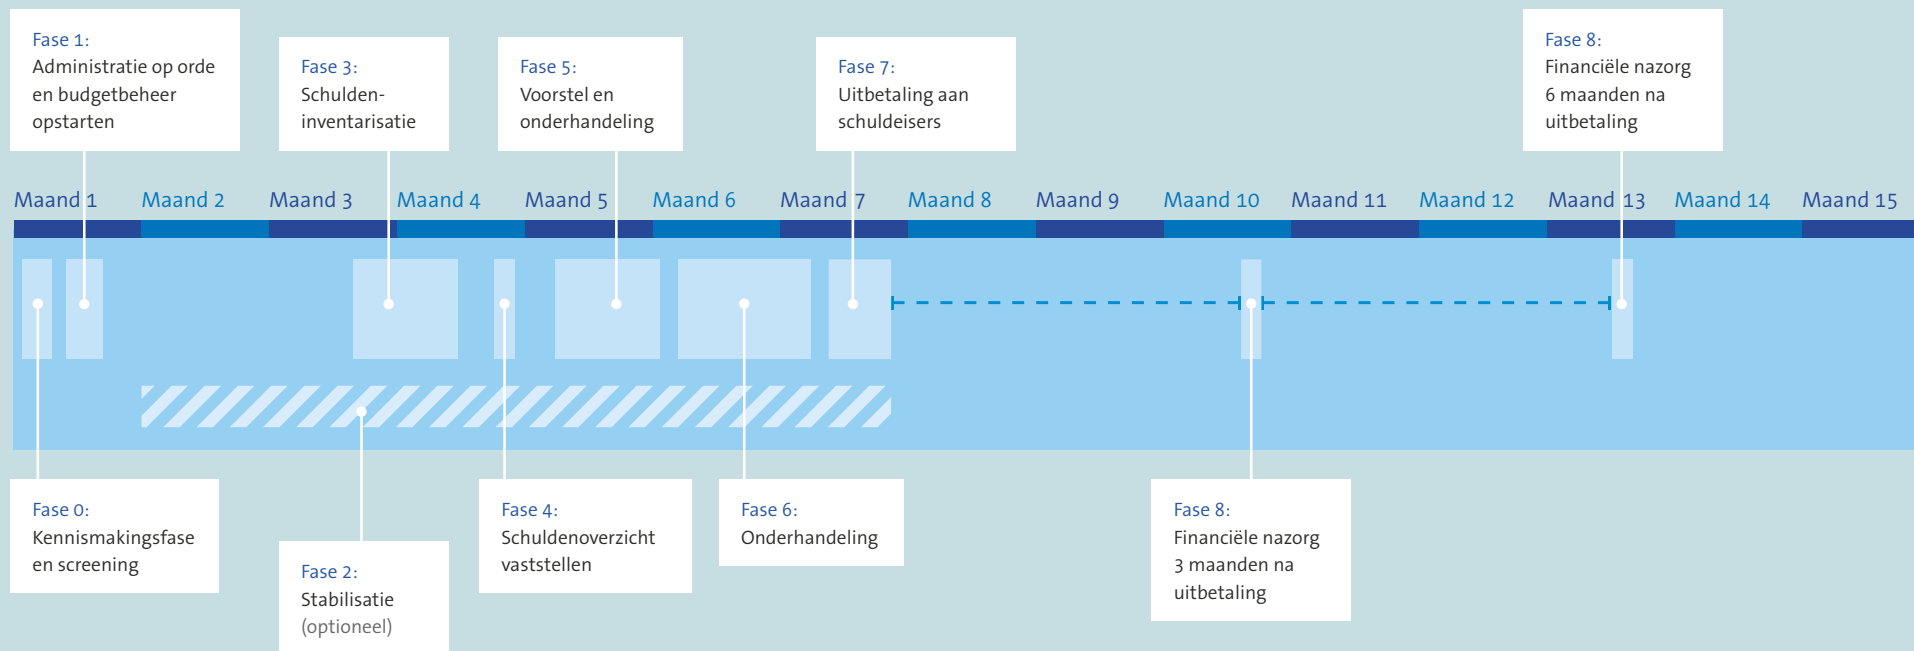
Fase 1:
Administratie op orde en budgetbeheer opstarten

Fase 3:
Schulden-inventarisatie

Fase 5:
Voorstel en onderhandeling

Fase 7:
Uitbetaling aan schuldeisers

Fase 8:
Financiële nazorg 6 maanden na uitbetaling

Maand 1 Maand 2 Maand 3 Maand 4 Maand 5 Maand 6 Maand 7 Maand 8 Maand 9 Maand 10 Maand 11 Maand 12 Maand 13 Maand 14 Maand 15

Fase 0:
Kennismakingsfase en screening

Fase 2:
Stabilisatie
(optioneel)

Fase 4:
Schuldenoverzicht vaststellen

Fase 6:
Onderhandeling

Fase 8:
Financiële nazorg 3 maanden na uitbetaling